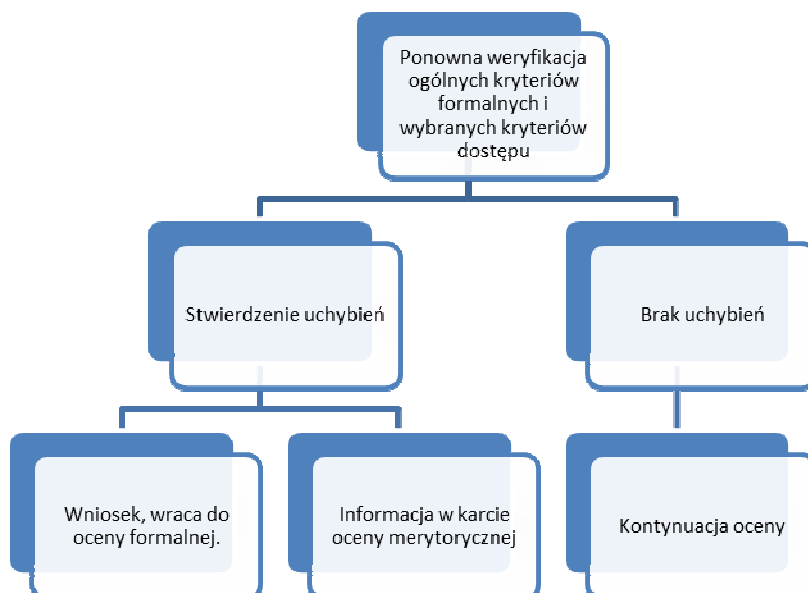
Ponowna weryfikacja ogólnych kryteriów formalnych i wybranych kryteriów dostępu

Stwierdzenie uchybień

Brak uchybień

Wniosek, wraca do oceny formalnej.

Informacja w karcie oceny merytorycznej

Kontynuacja oceny